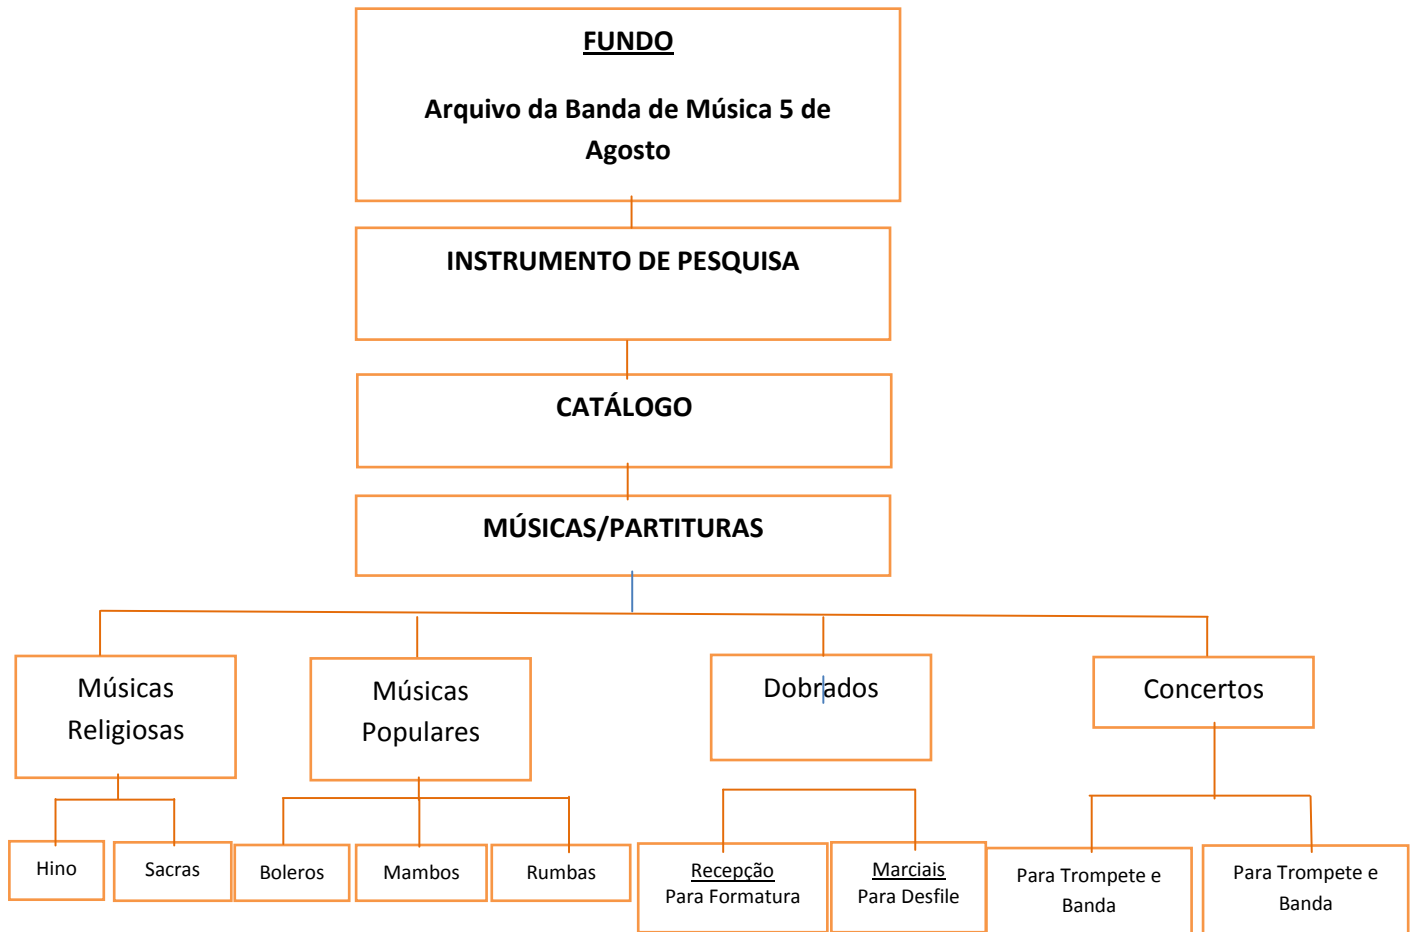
FUNDO

Arquivo da Banda de Música 5 de Agosto

INSTRUMENTO DE PESQUISA

CATÁLOGO

MÚSICAS/PARTITURAS

Músicas Religiosas

Músicas Populares

Dobrados

Concertos

Hino

Sacras

Boleros

Mambos

Rumbas

Recepção Para Formatura

Marciais Para Desfile

Para Trompete e Banda

Para Trompete e Banda